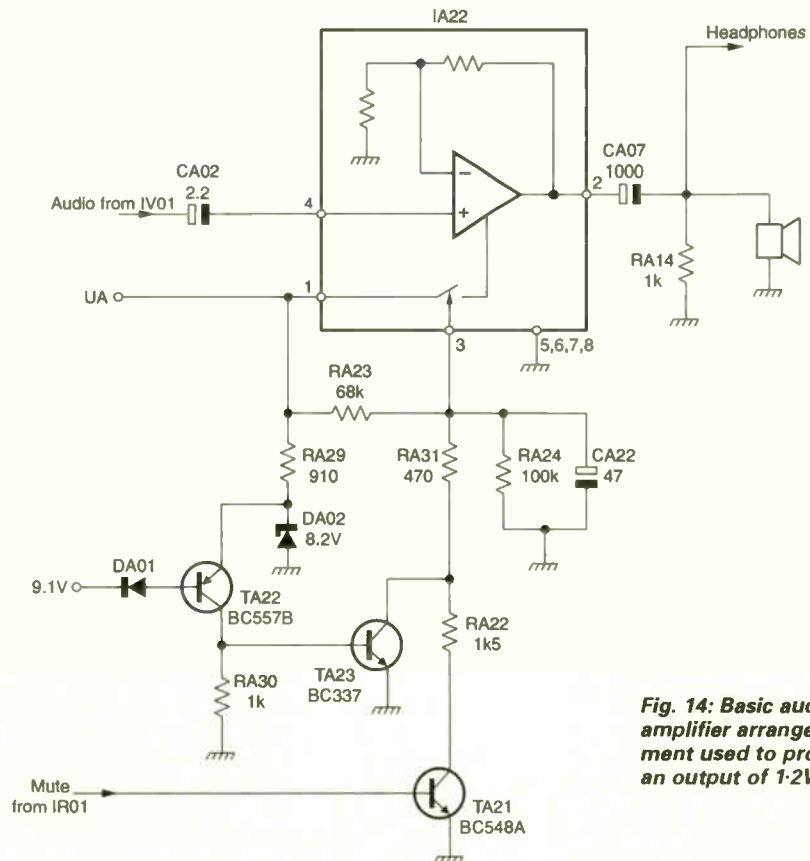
IA22

Headphones

CA02
2.2

Audio from IV01

4

−

+

2

CA07
1000

RA14
1k

UA

1

3

5,6,7,8

RA23
68k

RA29
910

RA31
470

RA24
100k

CA22
47

DA02
8.2V

DA01

9.1V

TA22
BC557B

TA23
BC337

RA22
1k5

RA30
1k

Mute
from IR01

TA21
BC548A

Fig. 14: Basic auc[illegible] amplifier arrange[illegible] ment used to pro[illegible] an output of 1·2V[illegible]